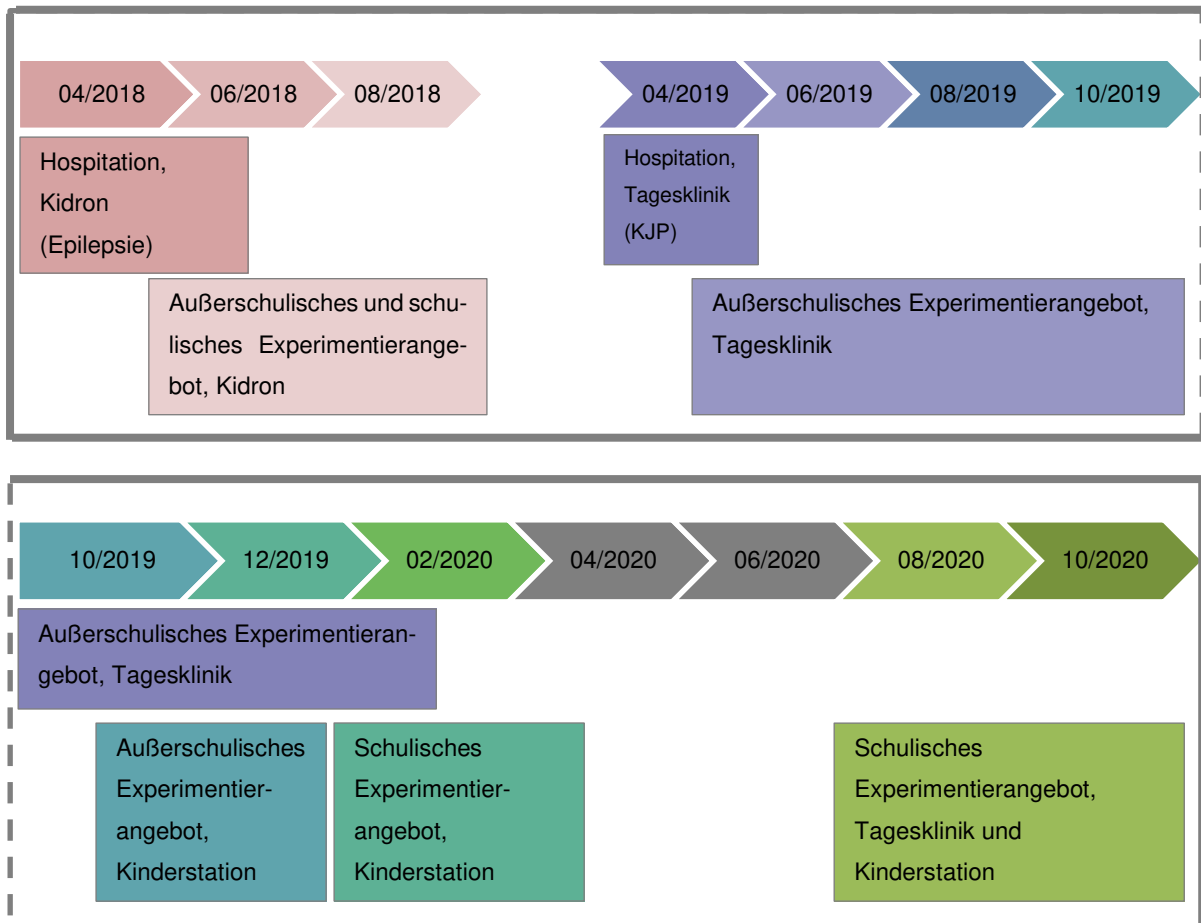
04/2018 06/2018 08/2018

Hospitation, Kidron (Epilepsie)

Außerschulisches und schulisches Experimentierangebot, Kidron

04/2019 06/2019 08/2019 10/2019

Hospitation, Tagesklinik (KJP)

Außerschulisches Experimentierangebot, Tagesklinik

10/2019 12/2019 02/2020 04/2020 06/2020 08/2020 10/2020

Außerschulisches Experimentierangebot, Tagesklinik

Außerschulisches Experimentierangebot, Kinderstation

Schulisches Experimentierangebot, Kinderstation

Schulisches Experimentierangebot, Tagesklinik und Kinderstation